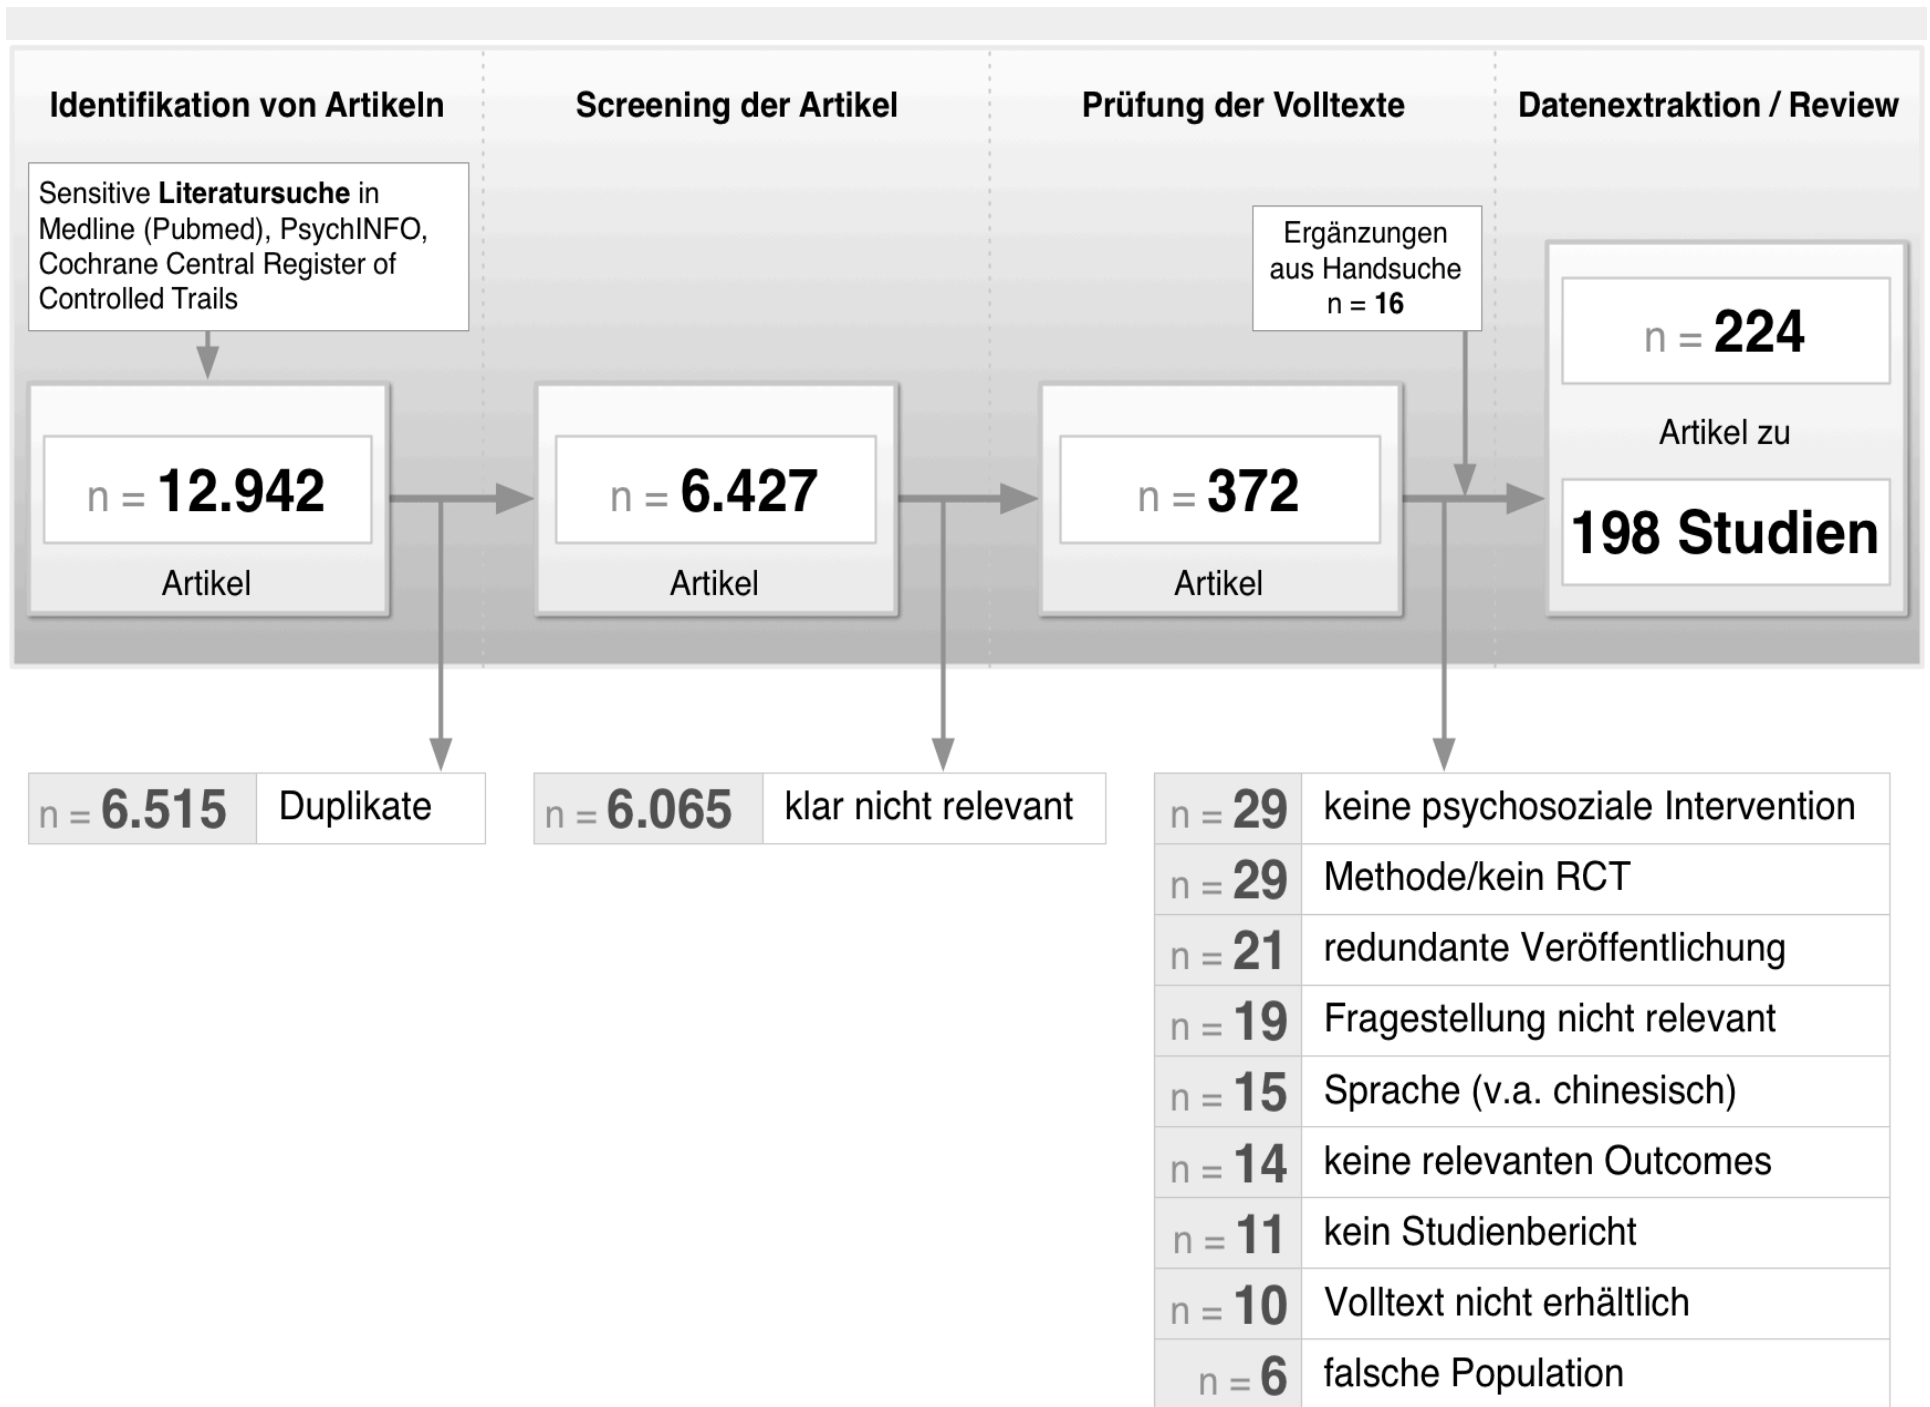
Identifikation von Artikeln

Screening der Artikel

Prüfung der Volltexte

Datenextraktion / Review

Sensitive **Literatursuche** in Medline (Pubmed), PsychINFO, Cochrane Central Register of Controlled Trails

n = 12.942
Artikel

n = 6.427
Artikel

Ergänzungen aus Handsuche
n = 16

n = 372
Artikel

n = 224
Artikel zu
198 Studien

| n = 6.515 | Duplikate |
|---|---|

| n = 6.065 | klar nicht relevant |
|---|---|

| n = 29 | keine psychosoziale Intervention |
|---|---|
| n = 29 | Methode/kein RCT |
| n = 21 | redundante Veröffentlichung |
| n = 19 | Fragestellung nicht relevant |
| n = 15 | Sprache (v.a. chinesisch) |
| n = 14 | keine relevanten Outcomes |
| n = 11 | kein Studienbericht |
| n = 10 | Volltext nicht erhältlich |
| n = 6 | falsche Population |